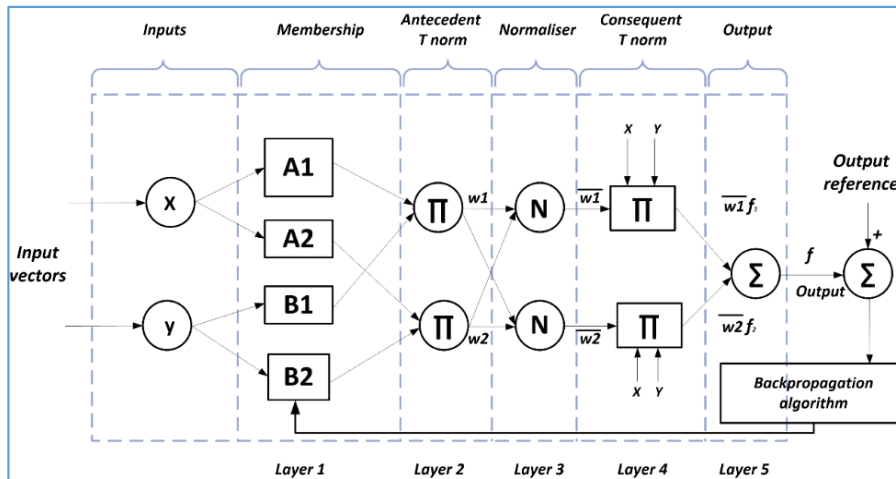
Inputs

Membership

Antecedent T norm

Normaliser

Consequent T norm

Output

Input vectors

X

y

A1

A2

B1

B2

$\Pi$

$\Pi$

w1

w2

N

N

$\overline{w1}$

$\overline{w2}$

X Y

$\Pi$

$\Pi$

X Y

$\overline{w1}\,f_1$

$\overline{w2}\,f_2$

$\Sigma$

f

Output

Output reference

+

$\Sigma$

Backpropagation algorithm

Layer 1

Layer 2

Layer 3

Layer 4

Layer 5